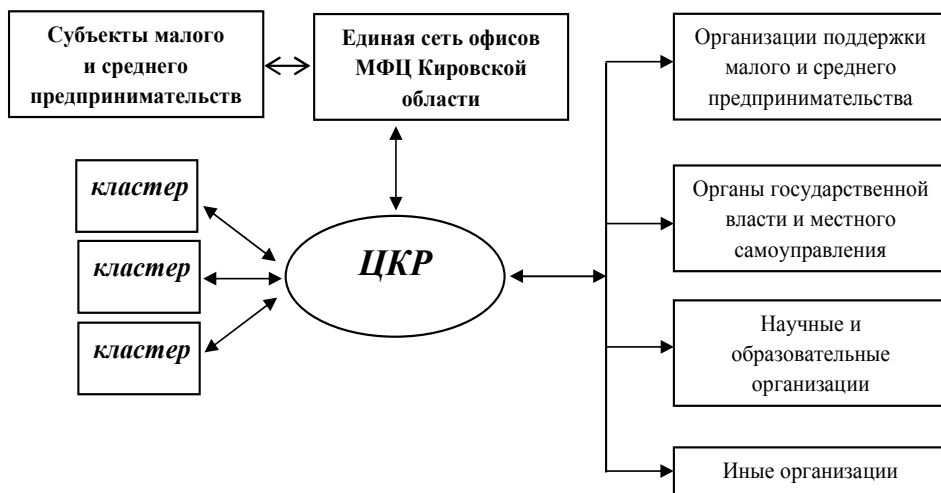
Субъекты малого и среднего предпринимательств

Единая сеть офисов МФЦ Кировской области

Организации поддержки малого и среднего предпринимательства

кластер

кластер

кластер

ЦКР

Органы государственной власти и местного самоуправления

Научные и образовательные организации

Иные организации